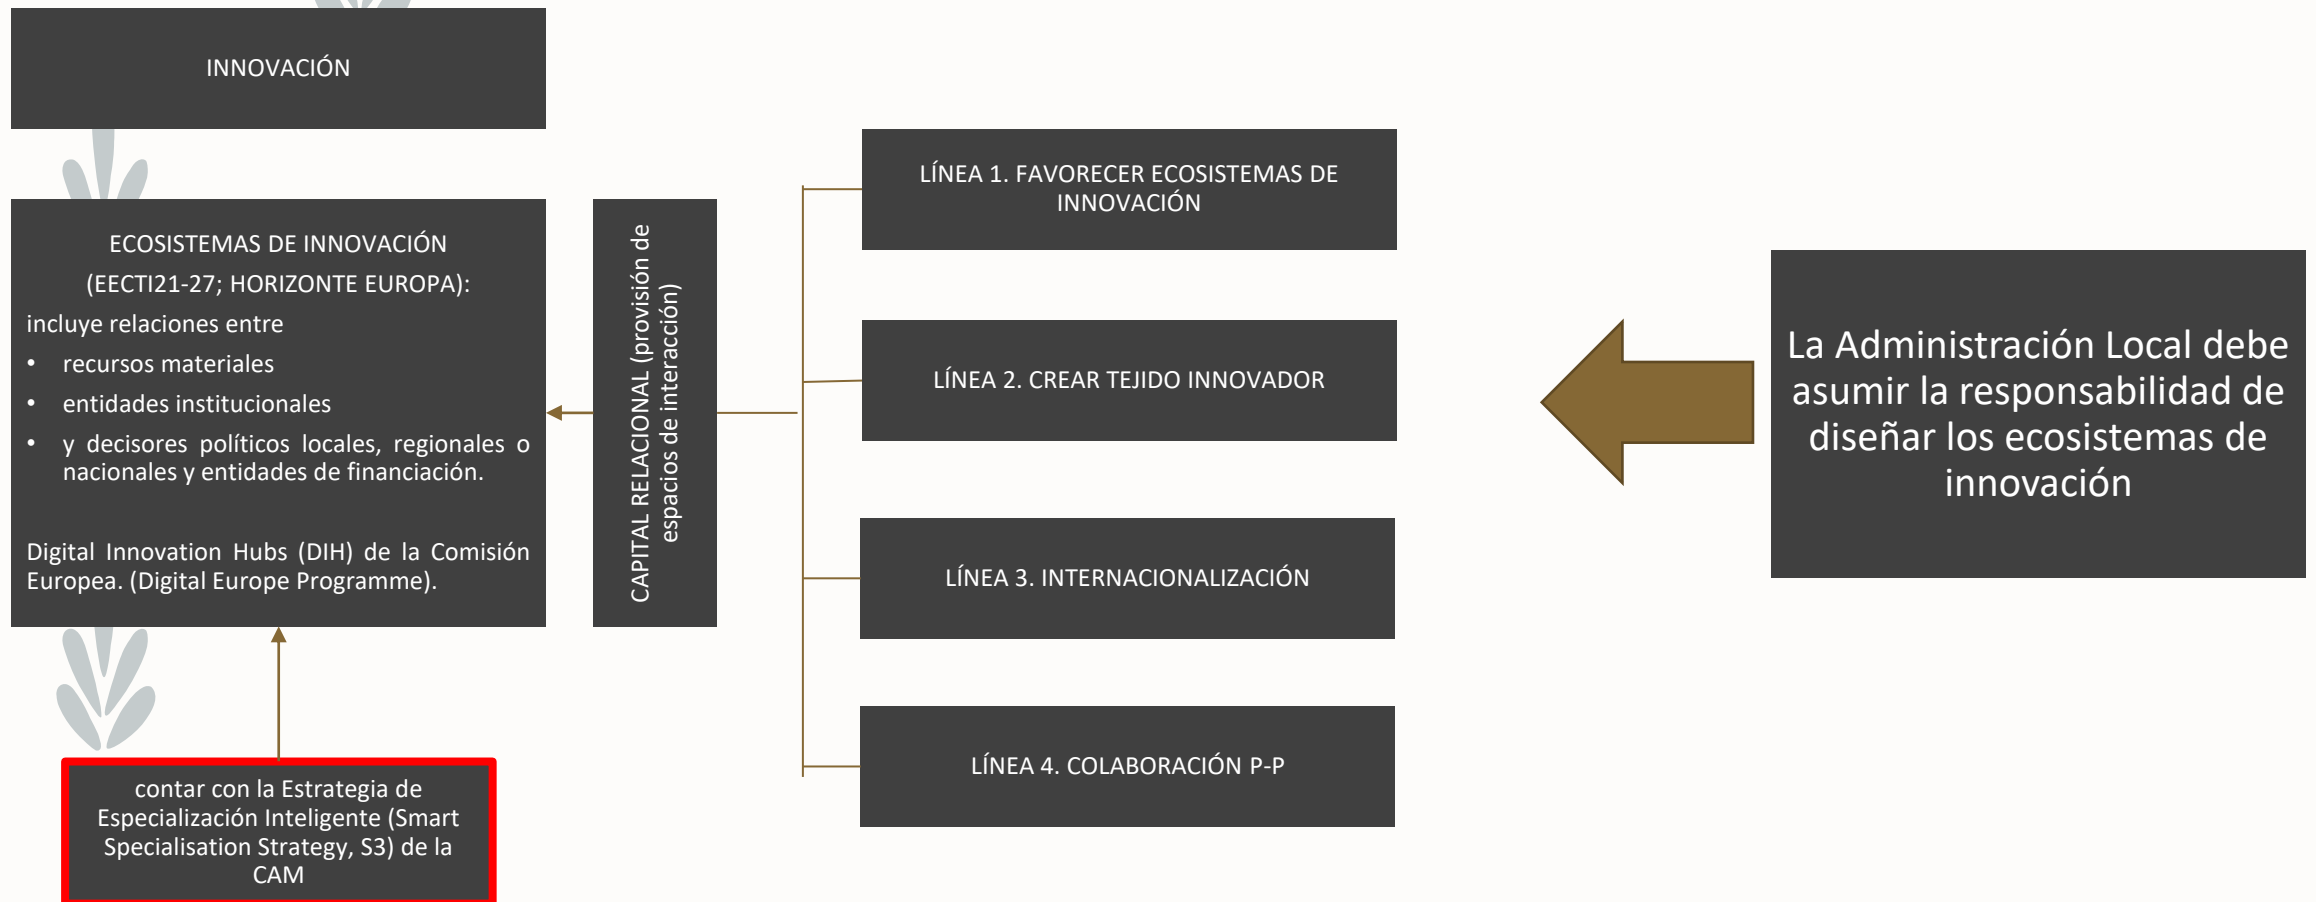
INNOVACIÓN

ECOSISTEMAS DE INNOVACIÓN (EECTI21-27; HORIZONTE EUROPA):

incluye relaciones entre

- recursos materiales
- entidades institucionales
- y decisores políticos locales, regionales o nacionales y entidades de financiación.

Digital Innovation Hubs (DIH) de la Comisión Europea. (Digital Europe Programme).

contar con la Estrategia de Especialización Inteligente (Smart Specialisation Strategy, S3) de la CAM

CAPITAL RELACIONAL (provisión de espacios de interacción)

LÍNEA 1. FAVORECER ECOSISTEMAS DE INNOVACIÓN

LÍNEA 2. CREAR TEJIDO INNOVADOR

LÍNEA 3. INTERNACIONALIZACIÓN

LÍNEA 4. COLABORACIÓN P-P

La Administración Local debe asumir la responsabilidad de diseñar los ecosistemas de innovación